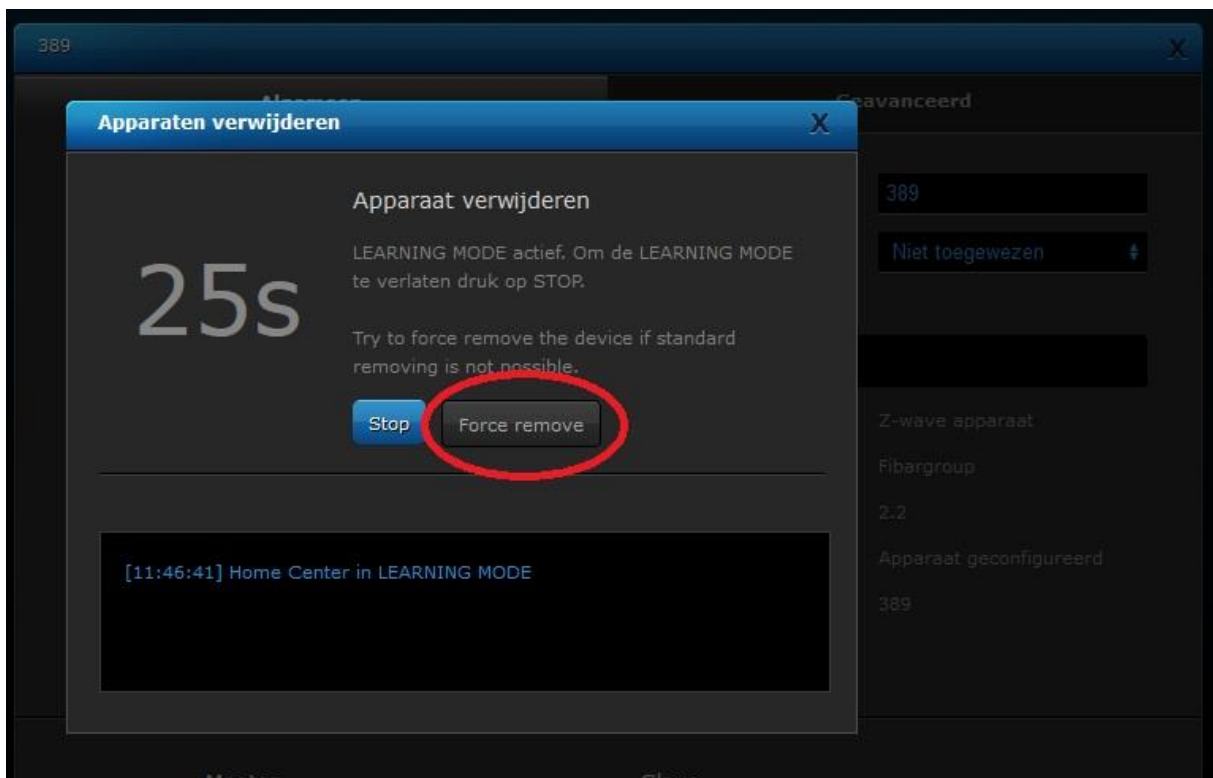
389

X

Algemeen

Geavanceerd

Apparaten verwijderen

X

25s

Apparaat verwijderen

LEARNING MODE actief. Om de LEARNING MODE te verlaten druk op STOP.

Try to force remove the device if standard removing is not possible.

Stop

Force remove

[11:46:41] Home Center in LEARNING MODE

389

Niet toegewezen

Z-wave apparaat

Fibargroup

2.2

Apparaat geconfigureerd

389

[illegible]

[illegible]